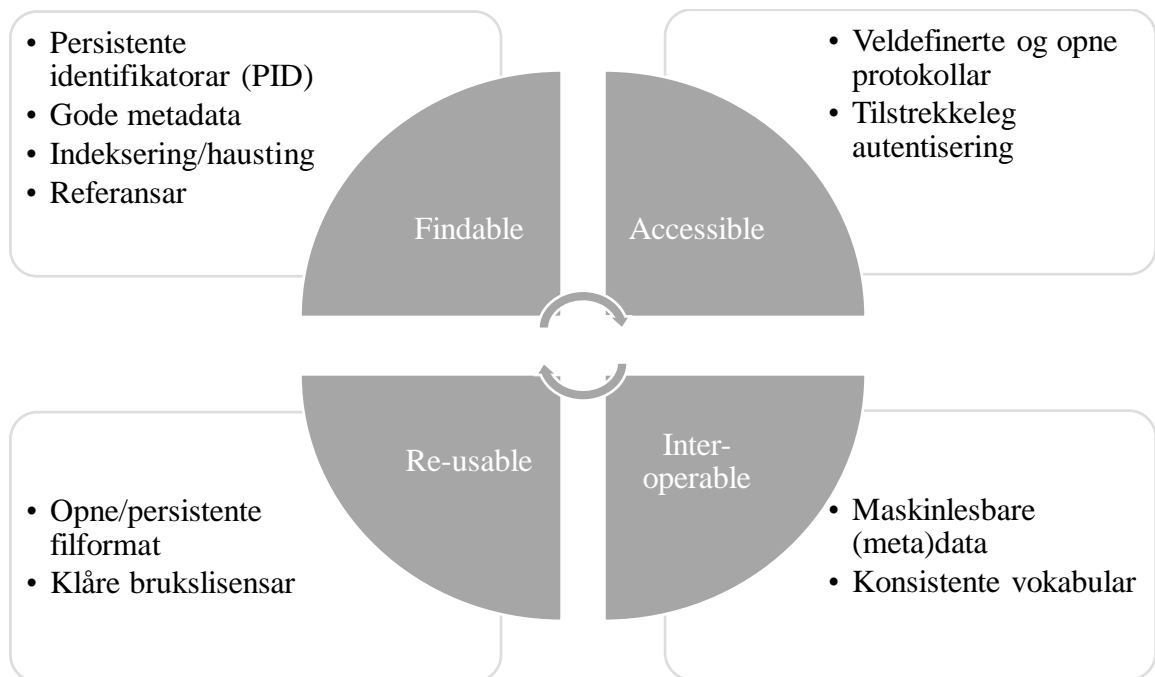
• Persistente identifikatorar (PID)
• Gode metadata
• Indeksering/hausting
• Referansar

• Veldefinerte og opne protokollar
• Tilstrekkeleg autentisering

Findable

Accessible

Re-usable

Inter-operable

• Opne/persistente filformat
• Klåre brukslisensar

• Maskinlesbare (meta)data
• Konsistente vokabular